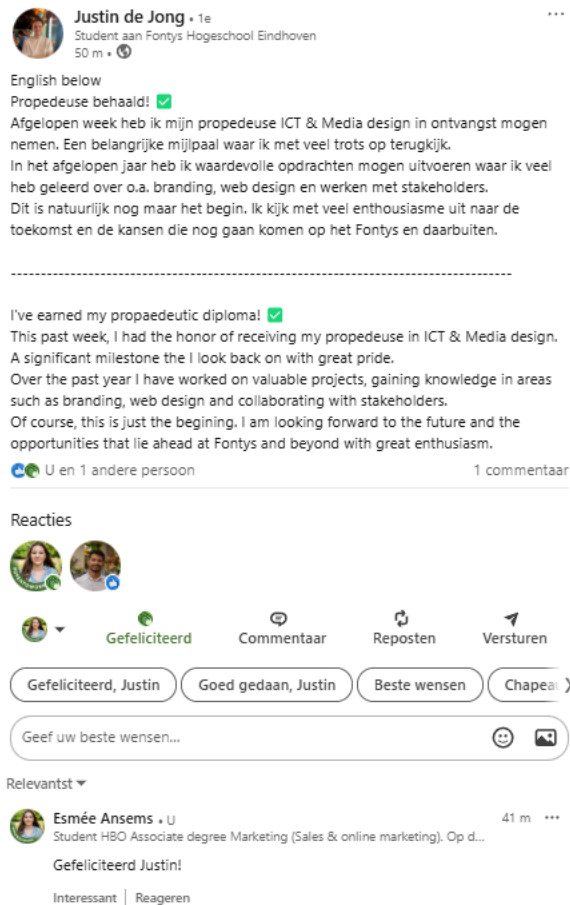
Justin de Jong • 1e
Student aan Fontys Hogeschool Eindhoven
50 m •

English below
Propedeuse behaald! ✅
Afgelopen week heb ik mijn propedeuse ICT & Media design in ontvangst mogen nemen. Een belangrijke mijlpaal waar ik met veel trots op terugkijk.
In het afgelopen jaar heb ik waardevolle opdrachten mogen uitvoeren waar ik veel heb geleerd over o.a. branding, web design en werken met stakeholders.
Dit is natuurlijk nog maar het begin. Ik kijk met veel enthousiasme uit naar de toekomst en de kansen die nog gaan komen op het Fontys en daarbuiten.

--------------------------------------------------------------------------------

I've earned my propaedeutic diploma! ✅
This past week, I had the honor of receiving my propedeuse in ICT & Media design. A significant milestone the I look back on with great pride.
Over the past year I have worked on valuable projects, gaining knowledge in areas such as branding, web design and collaborating with stakeholders.
Of course, this is just the begining. I am looking forward to the future and the opportunities that lie ahead at Fontys and beyond with great enthusiasm.

U en 1 andere persoon
1 commentaar

Reacties

Gefeliciteerd
Commentaar
Reposten
Versturen

Gefeliciteerd, Justin
Goed gedaan, Justin
Beste wensen
Chapea

Geef uw beste wensen...

Relevantst

Esmée Ansems • U
41 m
Student HBO Associate degree Marketing (Sales & online marketing). Op d...
Gefeliciteerd Justin!
Interessant | Reageren